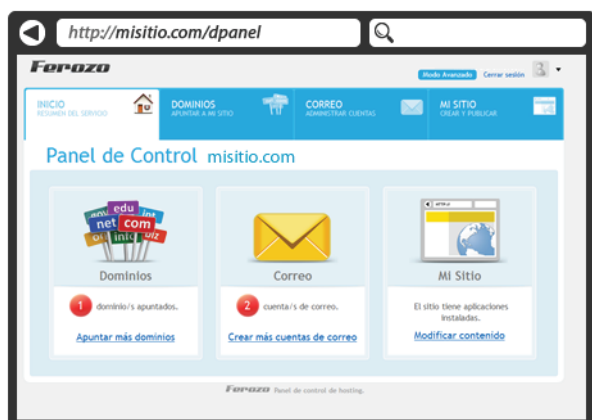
http://misitio.com/dpanel

Ferozo

Modo Avanzado Cerrar sesión

INICIO
RESUMEN DEL SERVICIO

DOMINIOS
APUNTAR A MI SITIO

CORREO
ADMINISTRAR CUENTAS

MI SITIO
CREAR Y PUBLICAR

Panel de Control misitio.com

edu net com info org biz

Dominios

1 dominio/s apuntados.

Apuntar más dominios

Correo

2 cuenta/s de correo.

Crear más cuentas de correo

Mi Sitio

El sitio tiene aplicaciones instaladas.

Modificar contenido

Ferozo Panel de control de hosting.